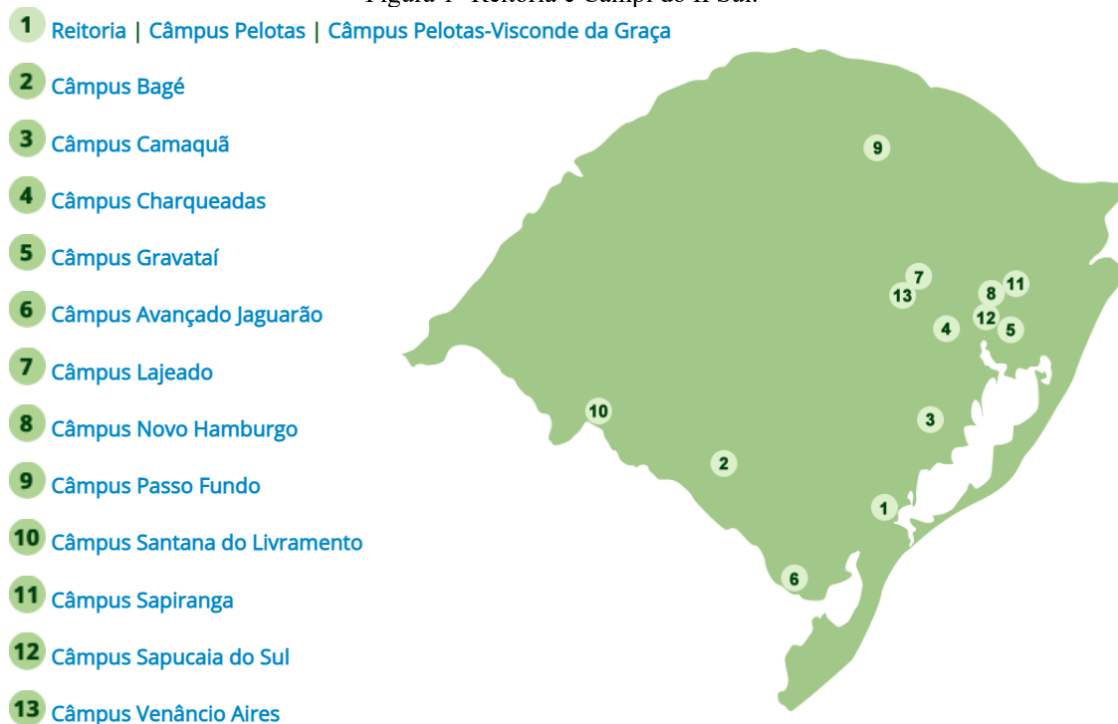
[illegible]

1 Reitoria | Câmpus Pelotas | Câmpus Pelotas-Visconde da Graça

2 Câmpus Bagé

3 Câmpus Camaquã

4 Câmpus Charqueadas

5 Câmpus Gravataí

6 Câmpus Avançado Jaguarão

7 Câmpus Lajeado

8 Câmpus Novo Hamburgo

9 Câmpus Passo Fundo

10 Câmpus Santana do Livramento

11 Câmpus Sapiranga

12 Câmpus Sapucaia do Sul

13 Câmpus Venâncio Aires

9

7 13 8 11 4 12 5

10 3

2

1

6